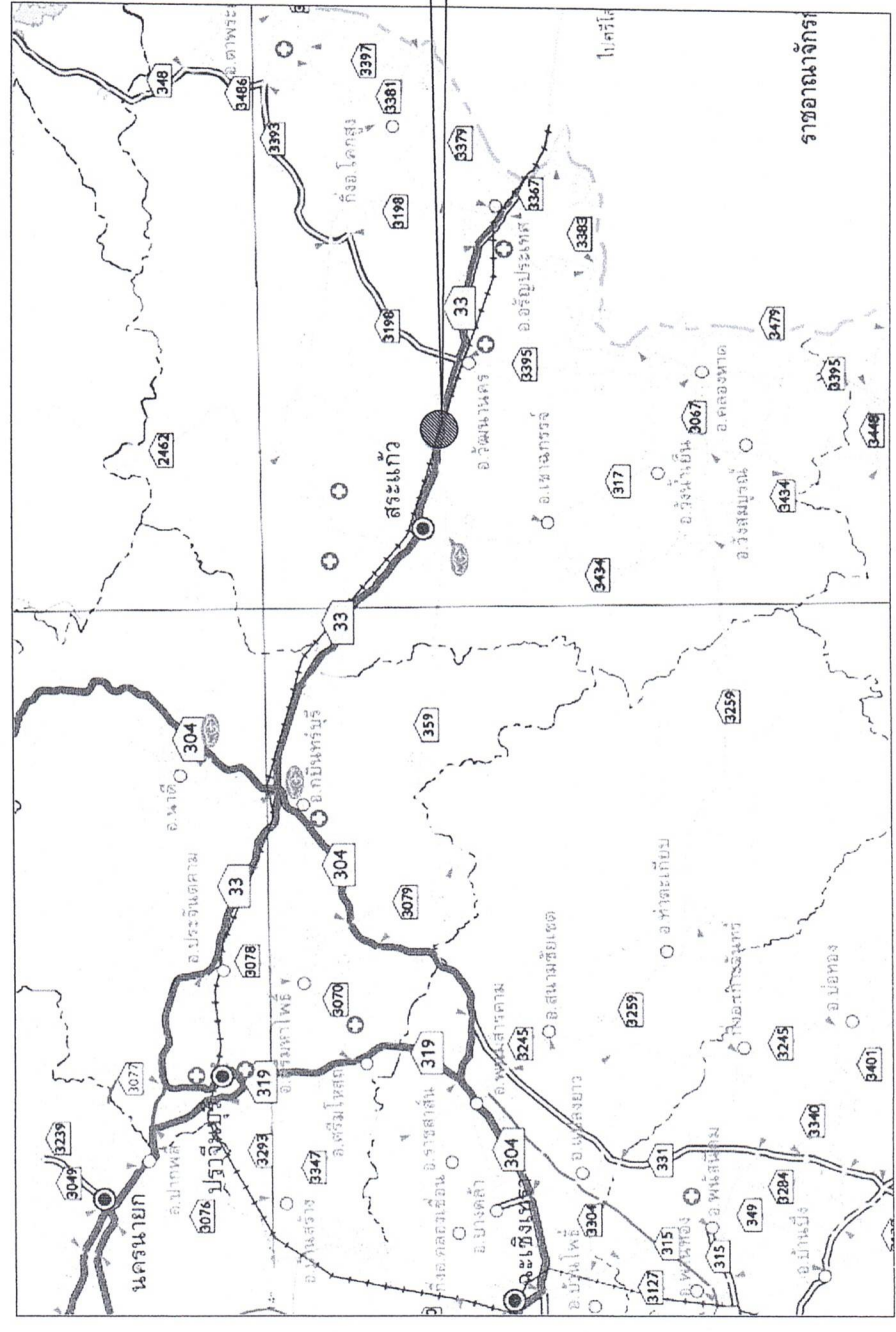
ราชอาณาจักรกั
ไปศรีโส
348
3486
อ.ตาพระยา
3397
3381
3393
กิ่งอ.โคกสูง
3379
3198
3367
3383
อ.อรัญประเทศ
33
3198
3395
3479
อ.วัฒนานคร
อ.คลองหาด
3395
2462
สระแก้ว
อ.เขาฉกรรจ์
3067
อ.วังน้ำเย็น
317
3448
3434
อ.วังสมบูรณ์
3434
33
359
3259
304
อ.นาดี
อ.กบินทร์บุรี
304
33
อ.ประจันตคาม
3079
อ.ท่าตะเกียบ
3078
อ.ศรีมหาโพธิ
3070
อ.สนามชัยเขต
3259
3077
319
319
อ.พนมสารคาม
3245
อ.บ่อทอง
3245
ปราจีนบุรี
อ.ศรีมโหสถ
3239
3049
อ.ปากพลี
3293
304
3401
นครนายก
3076
3347
อ.ราชสาส์น
อ.คลองเขื่อน
อ.บางคล้า
อ.แปลงยาว
331
3340
3304
อ.พนัสนิคม
3284
349
อ.บ้านโพธิ์
315
315
3127
อ.บ้านบึง
ฉะเชิงเทรา